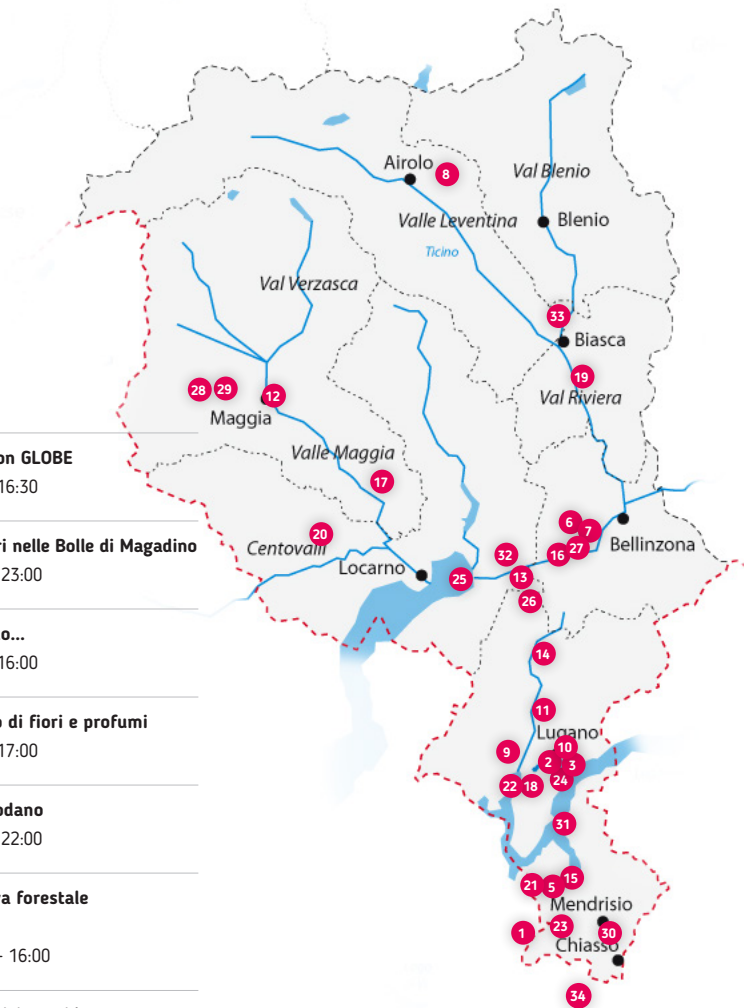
on GLOBE
16:30

ri nelle Bolle di Magadino
23:00

o...
16:00

o di fiori e profumi
17:00

odano
22:00

a forestale
- 16:00

Airolo
8
Val Blenio
Blenio
Valle Leventina
Ticino
Val Verzasca
33
Biasca
28 29
12
Maggia
19
Val Riviera
Valle Maggia
17
6
7
Bellinzona
20
Centovalli
32
16
27
Locarno
25
13
26
14
11
Lugano
9
10
2
3
24
22
18
31
21
5
15
Mendrisio
1
23
30
Chiasso
34